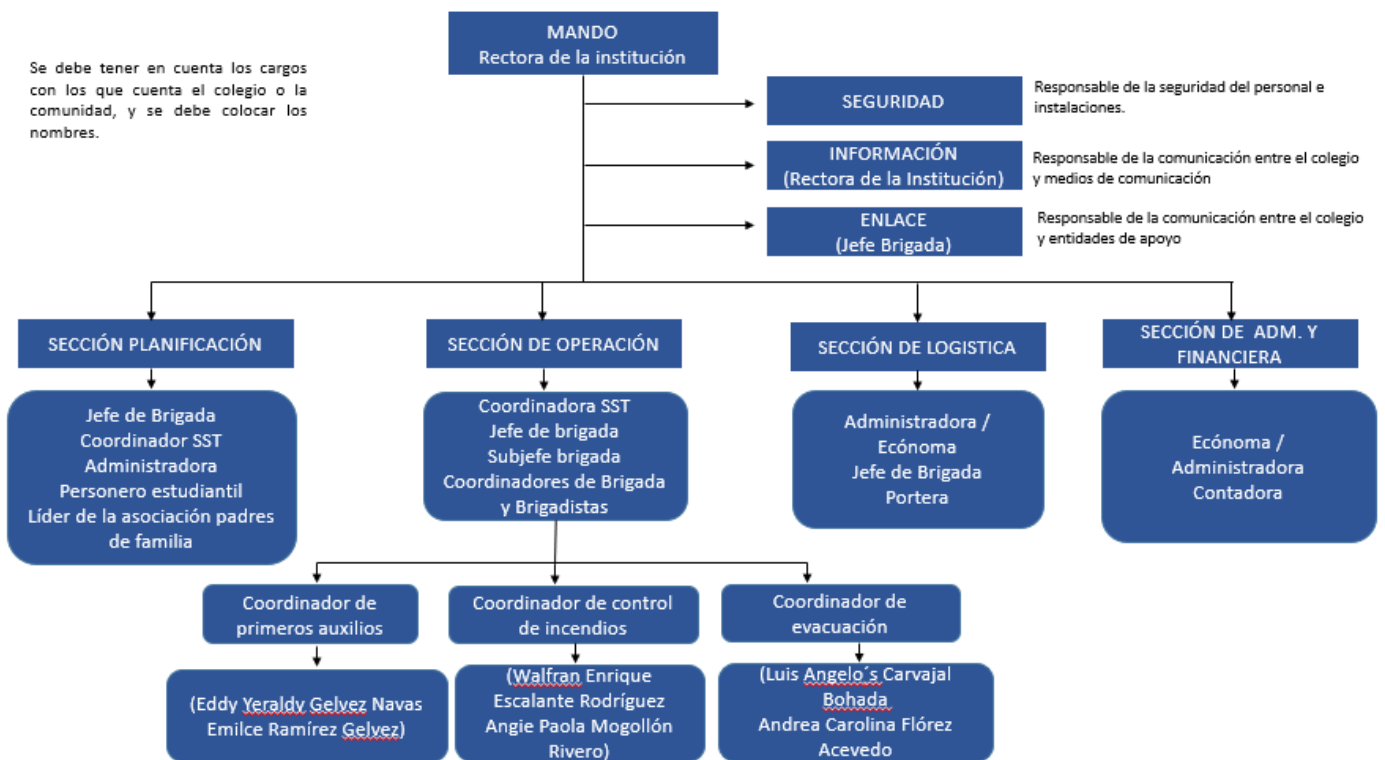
Se debe tener en cuenta los cargos con los que cuenta el colegio o la comunidad, y se debe colocar los nombres.

MANDO
Rectora de la institución

SEGURIDAD

Responsable de la seguridad del personal e instalaciones.

INFORMACIÓN
(Rectora de la Institución)

Responsable de la comunicación entre el colegio y medios de comunicación

ENLACE
(Jefe Brigada)

Responsable de la comunicación entre el colegio y entidades de apoyo

SECCIÓN PLANIFICACIÓN

Jefe de Brigada
Coordinador SST
Administradora
Personero estudiantil
Líder de la asociación padres de familia

SECCIÓN DE OPERACIÓN

Coordinadora SST
Jefe de brigada
Subjefe brigada
Coordinadores de Brigada y Brigadistas

SECCIÓN DE LOGISTICA

Administradora / Ecónoma
Jefe de Brigada
Portera

SECCIÓN DE ADM. Y FINANCIERA

Ecónoma / Administradora
Contadora

Coordinador de primeros auxilios

(Eddy Yeraldy Gelvez Navas
Emilce Ramírez Gelvez)

Coordinador de control de incendios

(Walfran Enrique Escalante Rodríguez
Angie Paola Mogollón Rivero)

Coordinador de evacuación

(Luis Angelo´s Carvajal Bohada
Andrea Carolina Flórez Acevedo